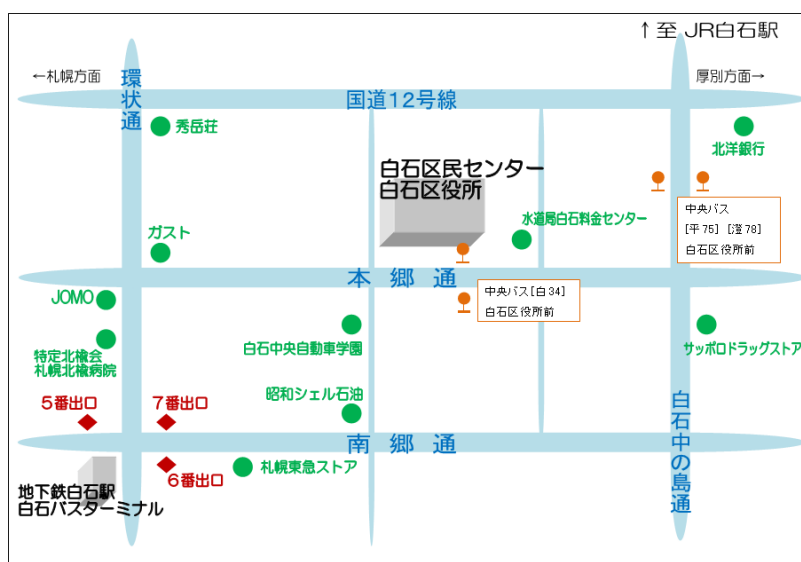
↑至 JR白石駅

←札幌方面

厚別方面→

環状通

国道12号線

秀岳荘

北洋銀行

白石区民センター
白石区役所

中央バス
[平 75] [湿 78]
白石区役所前

水道局白石料金センター

ガスト

本 郷 通

中央バス[白 34]
白石区役所前

JOMO

特定北檎会
札幌北檎病院

白石中央自動車学園

サッポロドラッグストア

昭和シェル石油

5番出口

7番出口

南 郷 通

白石中の島通

地下鉄白石駅
白石バスターミナル

6番出口

札幌東急ストア